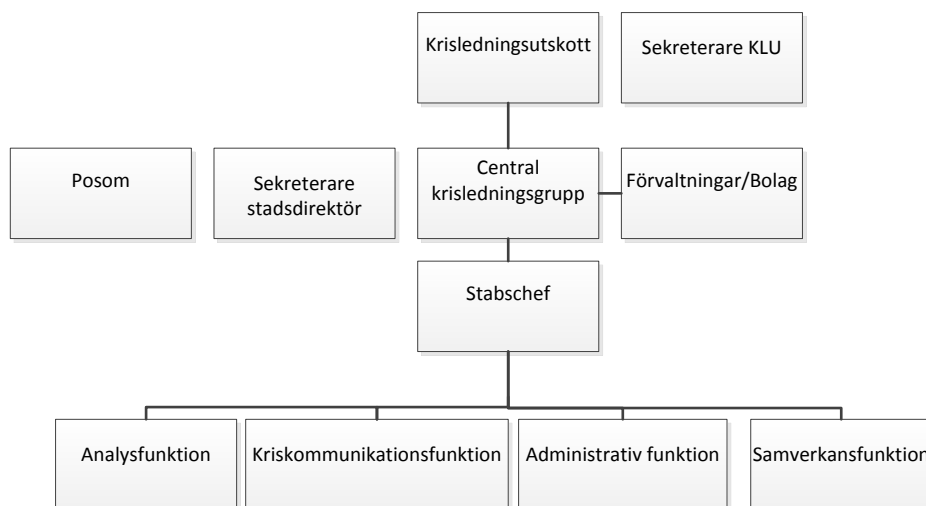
Krisledningsutskott

Sekreterare KLU

Posom

Sekreterare stadsdirektör

Central krisledningsgrupp

Förvaltningar/Bolag

Stabschef

Analysfunktion

Kriskommunikationsfunktion

Administrativ funktion

Samverkansfunktion